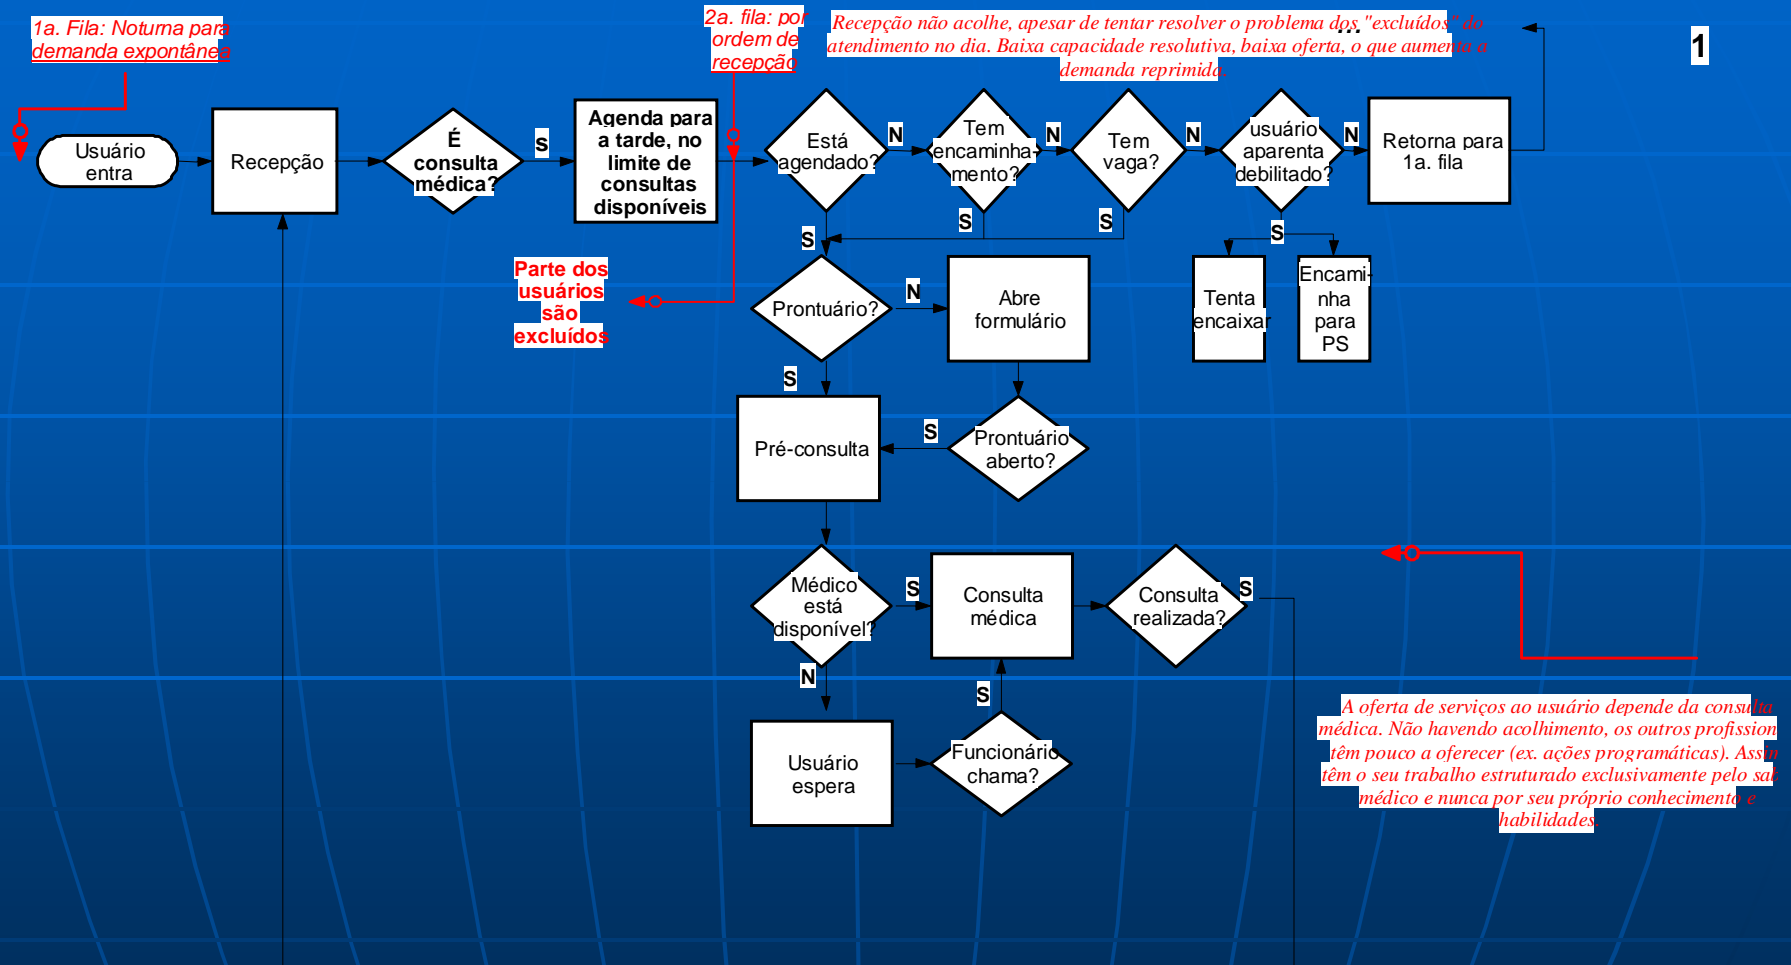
1a. Fila: Noturna para demanda expontânea

2a. fila: por ordem de recepção

Recepção não acolhe, apesar de tentar resolver o problema dos "excluídos" do atendimento no dia. Baixa capacidade resolutiva, baixa oferta, o que aumenta a demanda reprimida.

1

Usuário entra

Recepção

É consulta médica?

S

Agenda para a tarde, no limite de consultas disponíveis

Está agendado?

N

Tem encaminhamento?

N

Tem vaga?

N

usuário aparenta debilitado?

N

Retorna para 1a. fila

S

S

S

S

Parte dos usuários são excluídos

Prontuário?

N

Abre formulário

Tenta encaixar

Encaminha para PS

S

Pré-consulta

S

Prontuário aberto?

Médico está disponível?

S

Consulta médica

Consulta realizada?

S

N

S

Usuário espera

Funcionário chama?

A oferta de serviços ao usuário depende da consulta médica. Não havendo acolhimento, os outros profission têm pouco a oferecer (ex. ações programáticas). Assin têm o seu trabalho estruturado exclusivamente pelo sab médico e nunca por seu próprio conhecimento e habilidades.